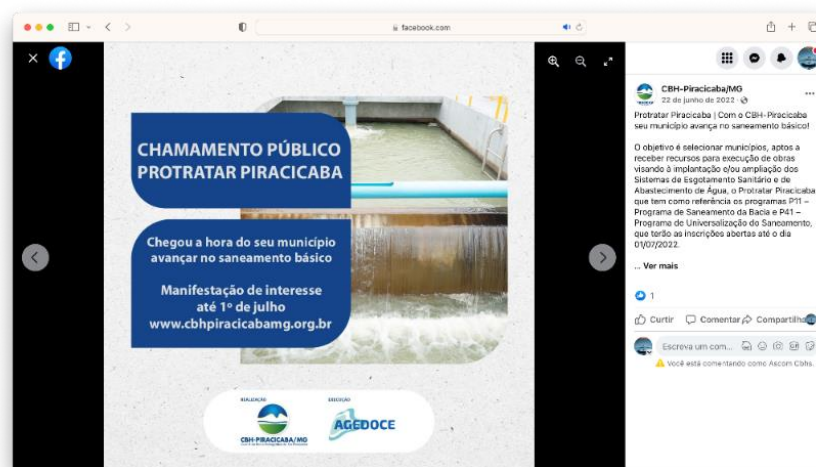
facebook.com

CHAMAMENTO PÚBLICO PROTRATAR PIRACICABA

Chegou a hora do seu município avançar no saneamento básico

Manifestação de interesse até 1º de julho www.cbhpiracicabamg.org.br

REALIZAÇÃO

CBH-PIRACICABA/MG

EXECUÇÃO

AGEDOCE

CBH-Piracicaba/MG
22 de junho de 2022 ·

Protratar Piracicaba | Com o CBH-Piracicaba seu município avança no saneamento básico!

O objetivo é selecionar municípios, aptos a receber recursos para execução de obras visando à implantação e/ou ampliação dos Sistemas de Esgotamento Sanitário e de Abastecimento de Água, o Protratar Piracicaba que tem como referência os programas P11 – Programa de Saneamento da Bacia e P41 – Programa de Universalização do Saneamento, que terão as inscrições abertas até o dia 01/07/2022.

... Ver mais

1

Curtir Comentar Compartilhar

Escreva um com...

Você está comentando como Ascom Cbhs.